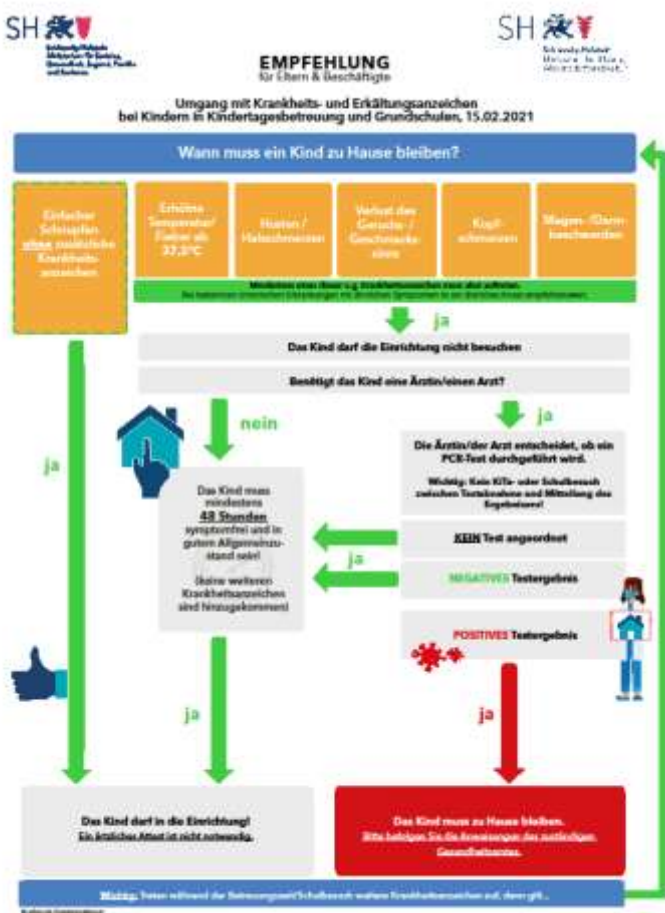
SH

SH

EMPFEHLUNG
für Eltern & Beschäftigte

Umgang mit Krankheits- und Erkältungsanzeichen bei Kindern in Kindertagesbetreuung und Grundschulen, 15.02.2021

Wann muss ein Kind zu Hause bleiben?

Einfacher Schnupfen ohne zusätzliche Krankheitsanzeichen

Erhöhte Temperatur/ Fieber ab 37,5°C

Husten / Halsschmerzen

Verlust des Geruchs- / Geschmackssinns

Kopfschmerzen

Magen- /Darmbeschwerden

Mindestens eines dieser o.g. Krankheitszeichen muss akut auftreten.
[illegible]

ja

Das Kind darf die Einrichtung nicht besuchen

Benötigt das Kind eine Ärztin/einen Arzt?

nein

ja

ja

Die Ärztin/der Arzt entscheidet, ob ein PCR-Test durchgeführt wird.

Wichtig: Kein KiTa- oder Schulbesuch zwischen Testabnahme und Mitteilung des Ergebnisses!

Das Kind muss mindestens 48 Stunden symptomfrei und in gutem Allgemeinzustand sein!
(keine weiteren Krankheitsanzeichen sind hinzugekommen)

KEIN Test angeordnet

ja

NEGATIVES Testergebnis

POSITIVES Testergebnis

ja

ja

Das Kind darf in die Einrichtung!
Ein ärztliches Attest ist nicht notwendig.

Das Kind muss zu Hause bleiben.
Bitte befolgen Sie die Anweisungen des zuständigen Gesundheitsamtes.

Wichtig: Treten während der Betreuungszeit/Schulbesuch weitere Krankheitsanzeichen auf, dann gilt...

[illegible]